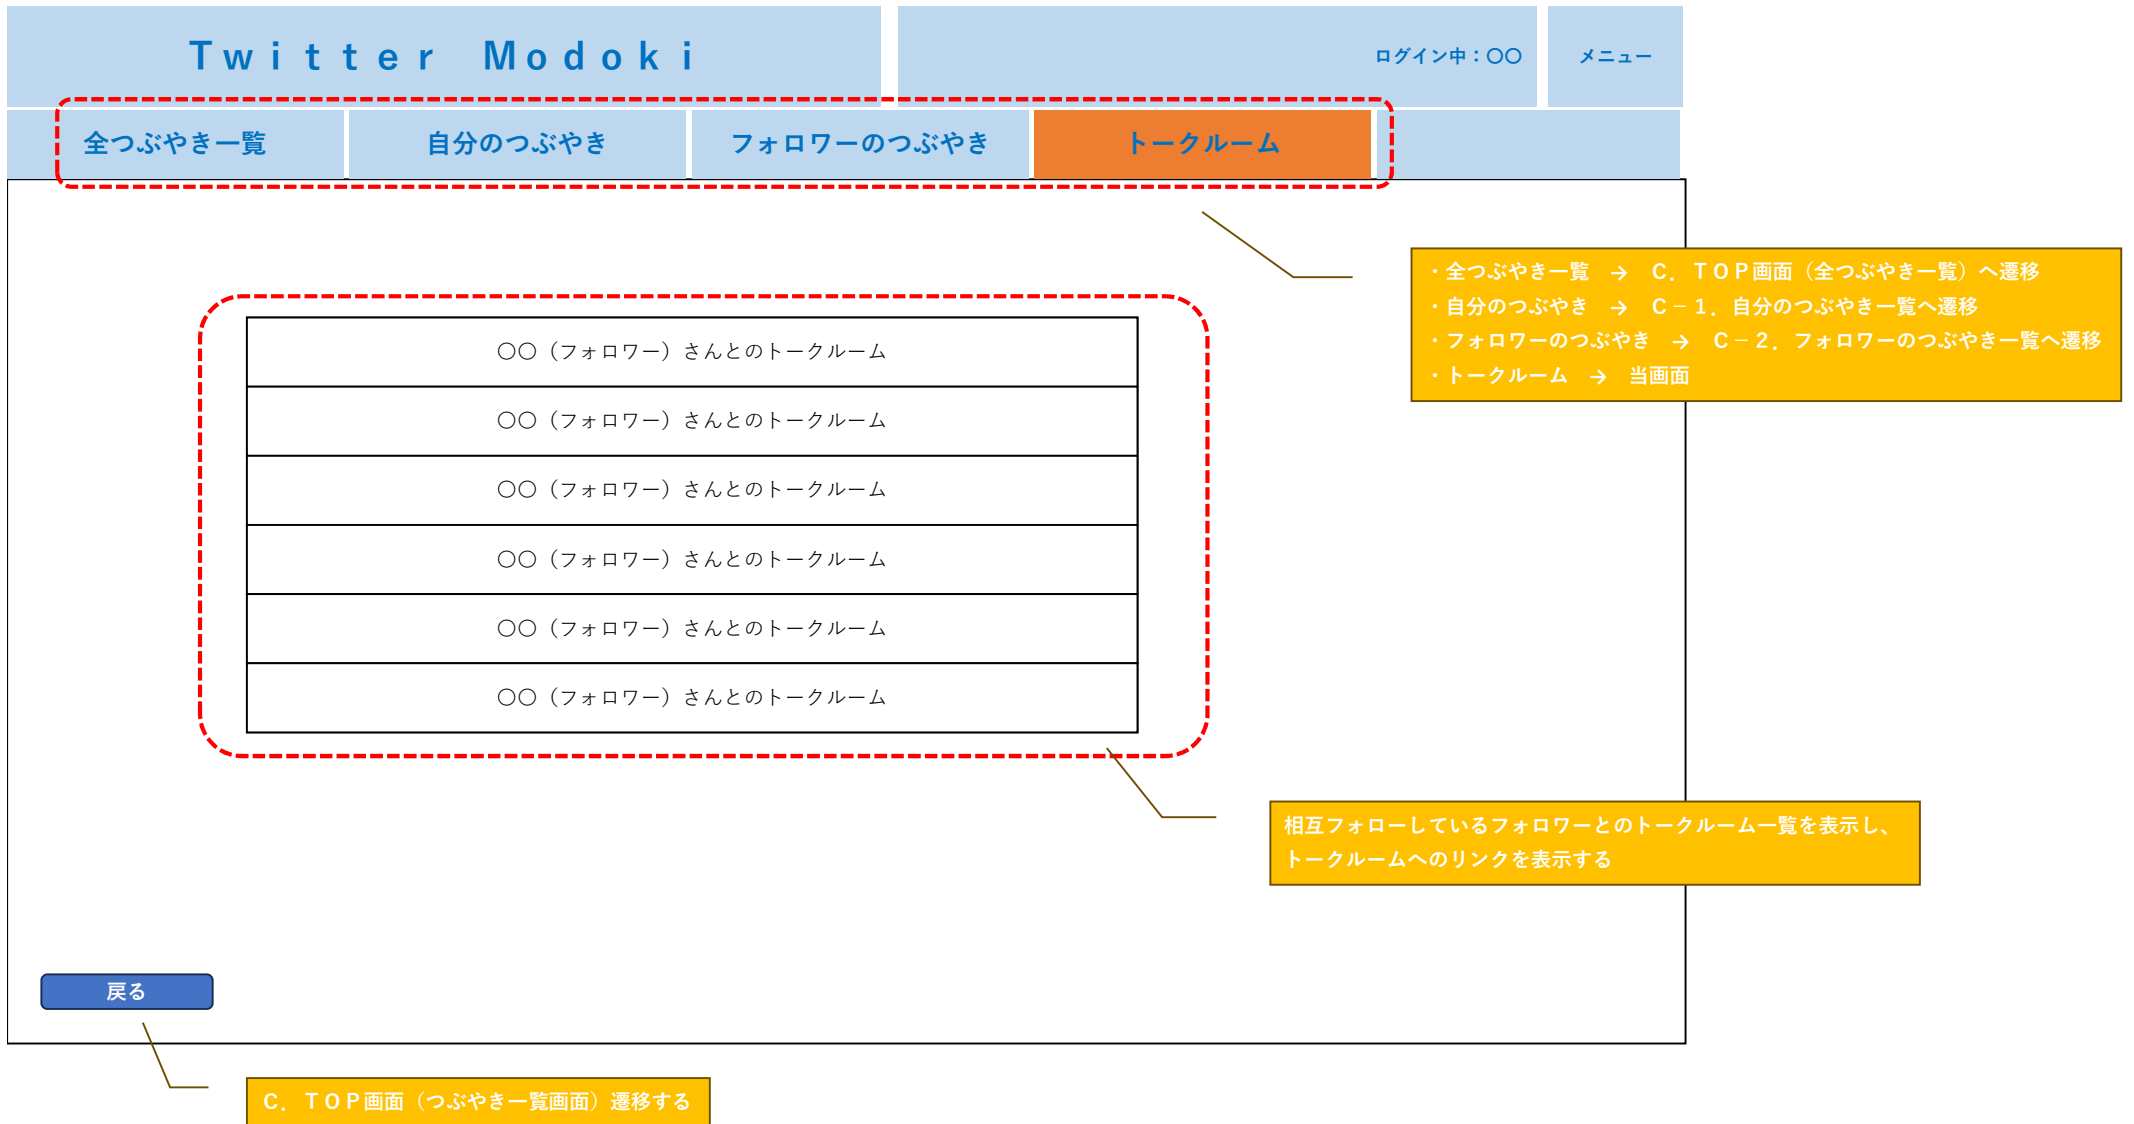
Twitter Modoki

ログイン中：〇〇

メニュー

全つぶやき一覧

自分のつぶやき

フォロワーのつぶやき

トークルーム

・全つぶやき一覧 → C．TOP画面（全つぶやき一覧）へ遷移
・自分のつぶやき → C－1．自分のつぶやき一覧へ遷移
・フォロワーのつぶやき → C－2．フォロワーのつぶやき一覧へ遷移
・トークルーム → 当画面

〇〇（フォロワー）さんとのトークルーム

〇〇（フォロワー）さんとのトークルーム

〇〇（フォロワー）さんとのトークルーム

〇〇（フォロワー）さんとのトークルーム

〇〇（フォロワー）さんとのトークルーム

〇〇（フォロワー）さんとのトークルーム

相互フォローしているフォロワーとのトークルーム一覧を表示し、トークルームへのリンクを表示する

戻る

C．TOP画面（つぶやき一覧画面）遷移する